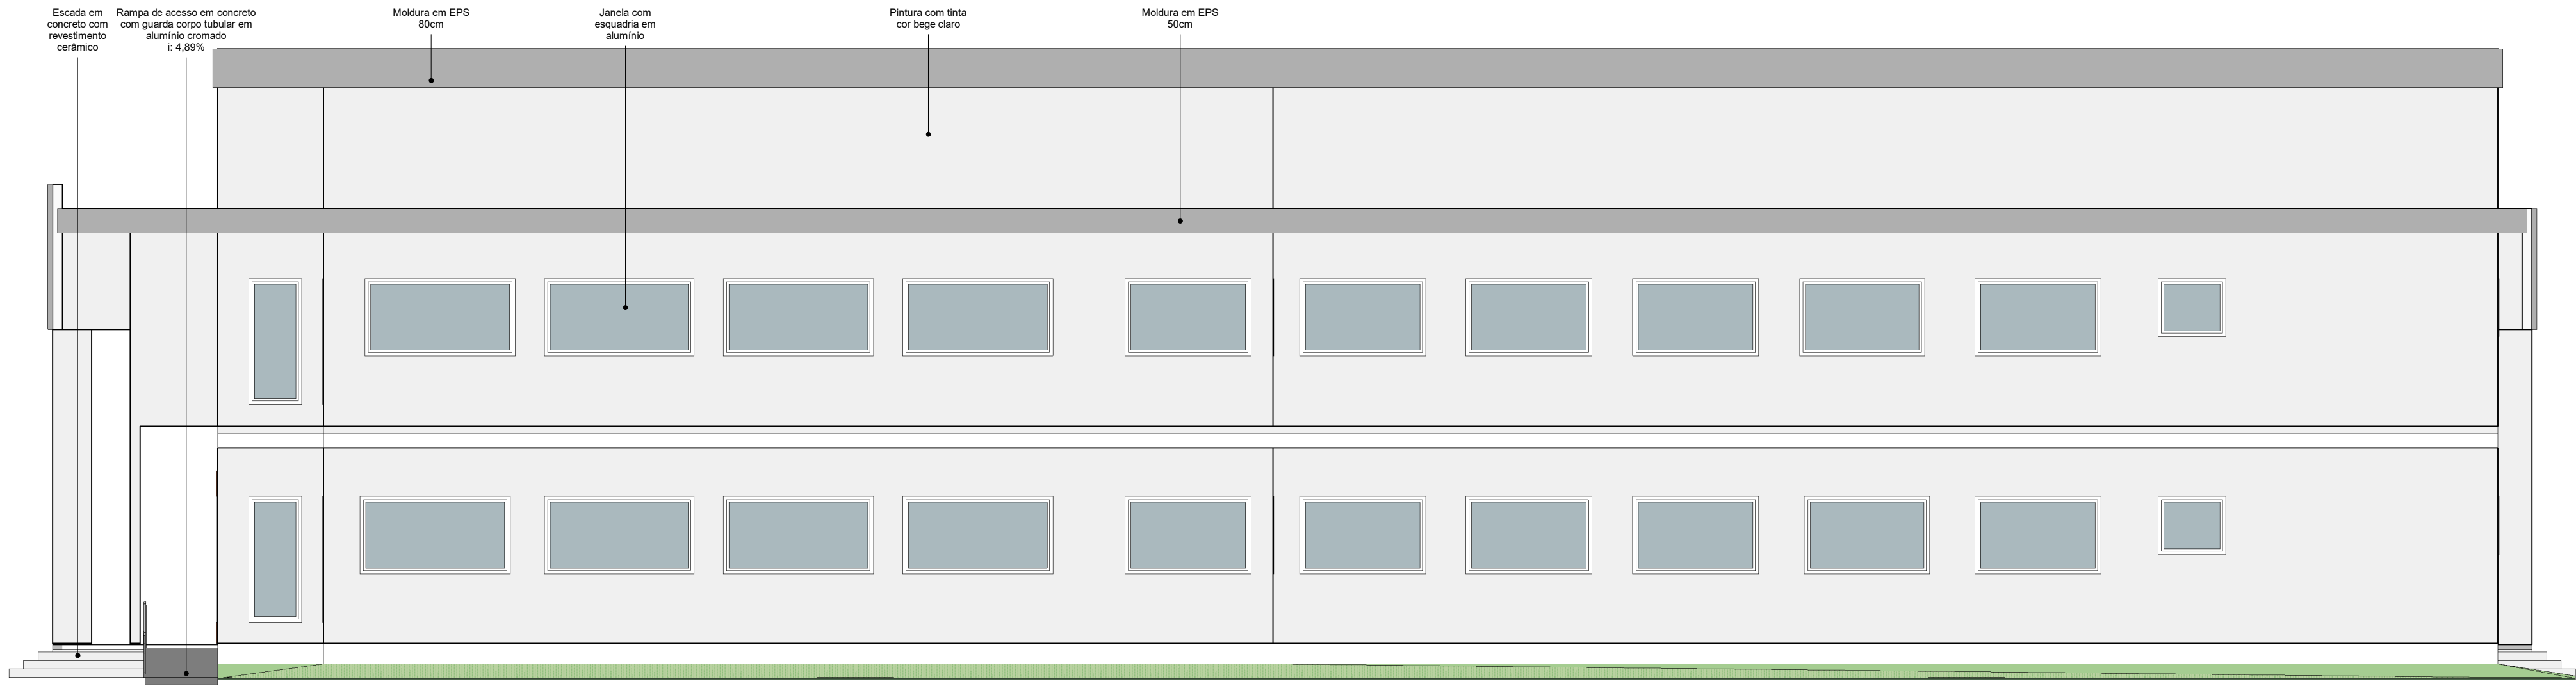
Escada em concreto com revestimento cerâmico

Rampa de acesso em concreto com guarda corpo tubular em alumínio cromado i: 4,89%

Moldura em EPS 80cm

Janela com esquadria em alumínio

Pintura com tinta cor bege claro

Moldura em EPS 50cm